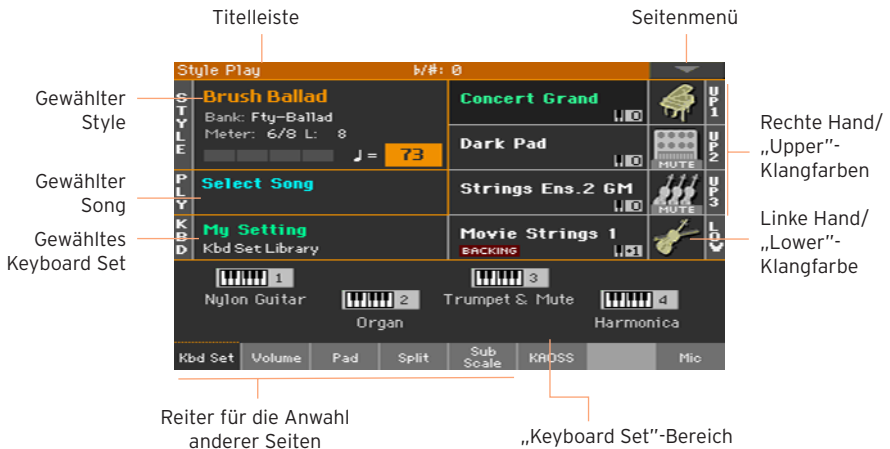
Titelleiste

Seitenmenü

Style Play

♭/#: 0

Gewählter Style

STYLE

Brush Ballad

Bank: Fty-Ballad

Meter: 6/8 L: 8

♩= 73

Concert Grand

UP1

Dark Pad

MUTE

UP2

Rechte Hand/ „Upper"-Klangfarben

Gewählter Song

PLY

Select Song

Strings Ens.2 GM

MUTE

UP3

Gewähltes Keyboard Set

KBD

My Setting

Kbd Set Library

Movie Strings 1

BACKING

LOW

Linke Hand/ „Lower"-Klangfarbe

1

Nylon Guitar

2

Organ

3

Trumpet & Mute

4

Harmonica

Kbd Set

Volume

Pad

Split

Sub Scale

KAOSS

Mic

Reiter für die Anwahl anderer Seiten

„Keyboard Set"-Bereich